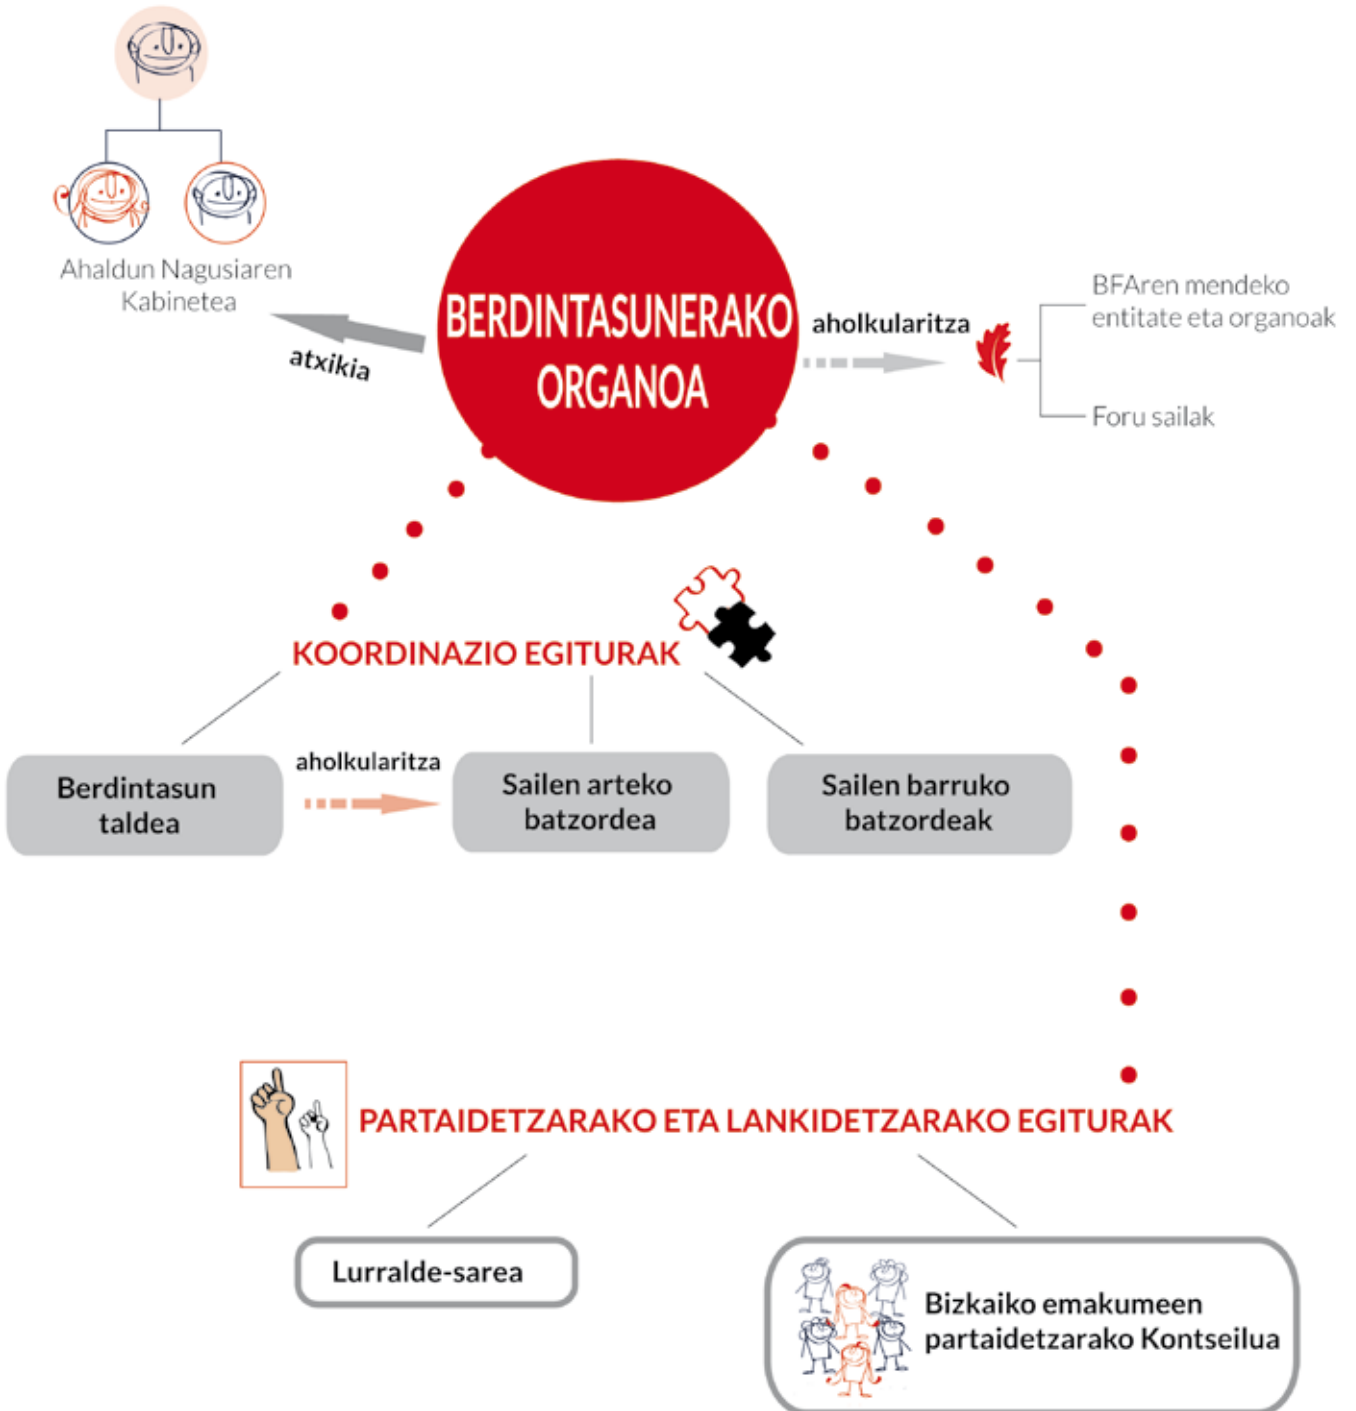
Ahaldun Nagusiaren Kabinetea

atxikia

BERDINTASUNERAKO ORGANOA

aholkularitza

BFAren mendeko entitate eta organoak

Foru sailak

KOORDINAZIO EGITURAK

Berdintasun taldea

aholkularitza

Sailen arteko batzordea

Sailen barruko batzordeak

PARTAIDETZARAKO ETA LANKIDETZARAKO EGITURAK

Lurralde-sarea

Bizkaiko emakumeen partaidetzarako Kontseilua